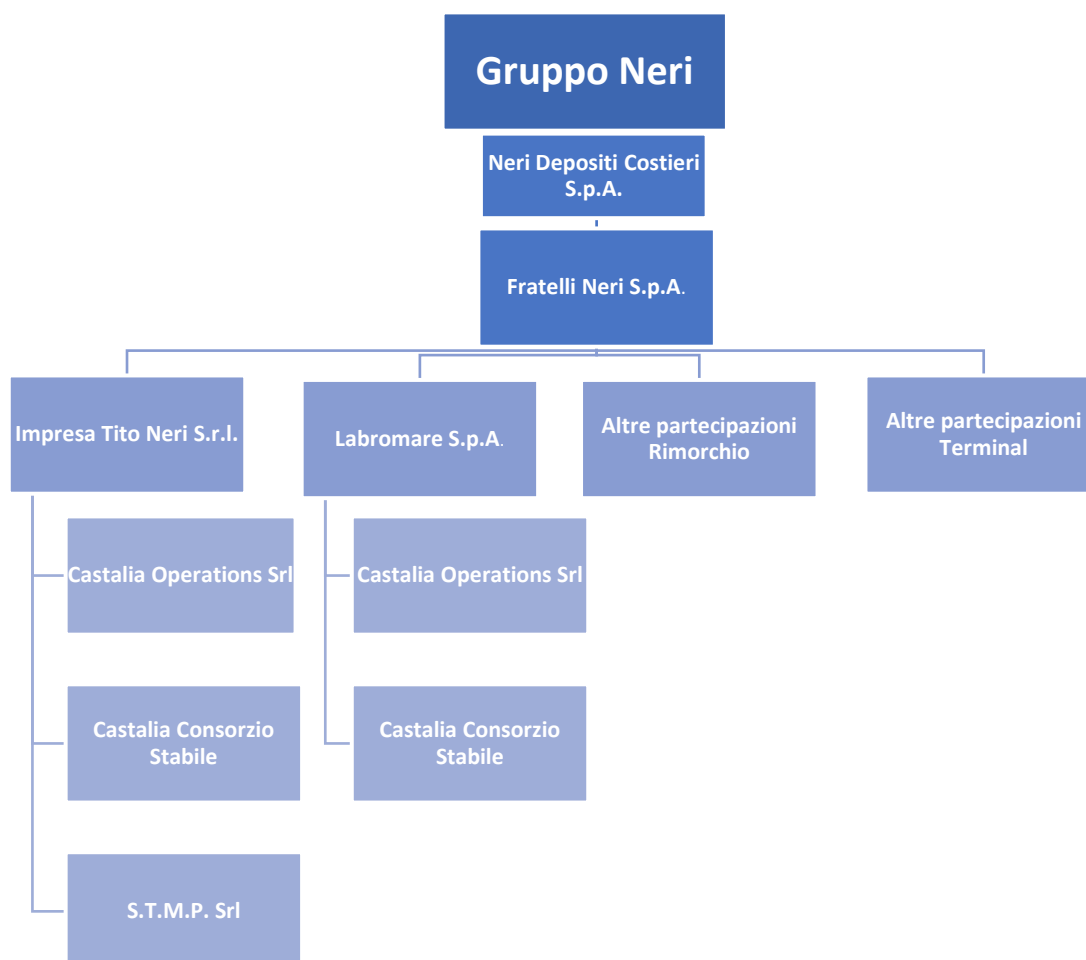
Gruppo Neri

Neri Depositi Costieri S.p.A.

Fratelli Neri S.p.A.

Impresa Tito Neri S.r.l.

Castalia Operations Srl

Castalia Consorzio Stabile

S.T.M.P. Srl

Labromare S.p.A.

Castalia Operations Srl

Castalia Consorzio Stabile

Altre partecipazioni Rimorchio

Altre partecipazioni Terminal